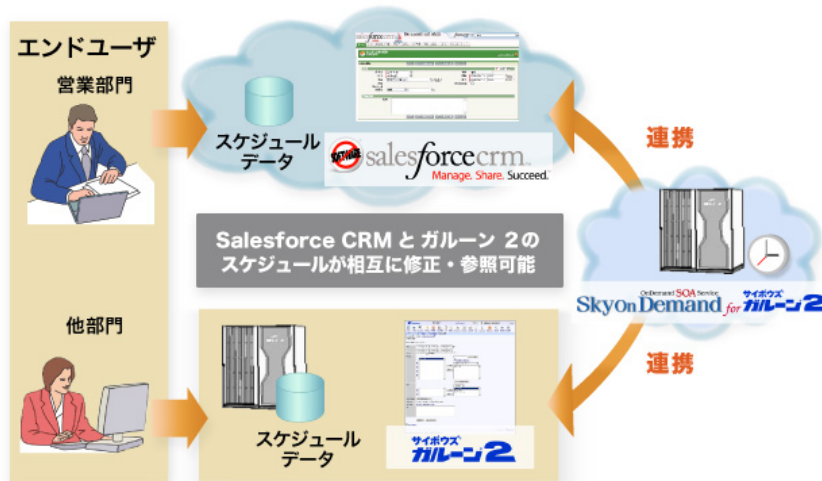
エンドユーザ

営業部門

スケジュール
データ

salesforcecrm
Manage. Share. Succeed.

連携

Salesforce CRM と ガルーン 2の
スケジュールが相互に修正・参照可能

OnDemand SOA Service
SkyOnDemand for サイボウズ ガルーン2

他部門

連携

スケジュール
データ

サイボウズ ガルーン2